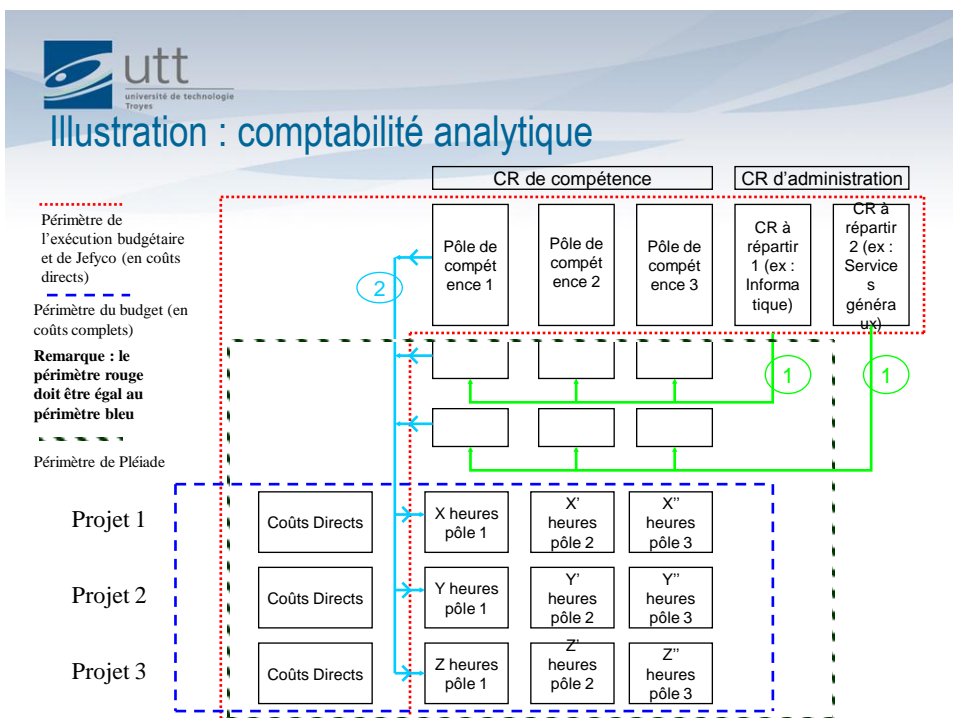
utt
université de technologie
Troyes

Illustration : comptabilité analytique

CR de compétence

CR d'administration

Périmètre de l'exécution budgétaire et de Jefyco (en coûts directs)

Périmètre du budget (en coûts complets)

Remarque : le périmètre rouge doit être égal au périmètre bleu

Périmètre de Pléiade

Pôle de compétence 1

Pôle de compétence 2

Pôle de compétence 3

CR à répartir 1 (ex : Informatique)

CR à répartir 2 (ex : Services généraux)

2

1

1

Projet 1

Coûts Directs

X heures pôle 1

X' heures pôle 2

X'' heures pôle 3

Projet 2

Coûts Directs

Y heures pôle 1

Y' heures pôle 2

Y'' heures pôle 3

Projet 3

Coûts Directs

Z heures pôle 1

Z' heures pôle 2

Z'' heures pôle 3